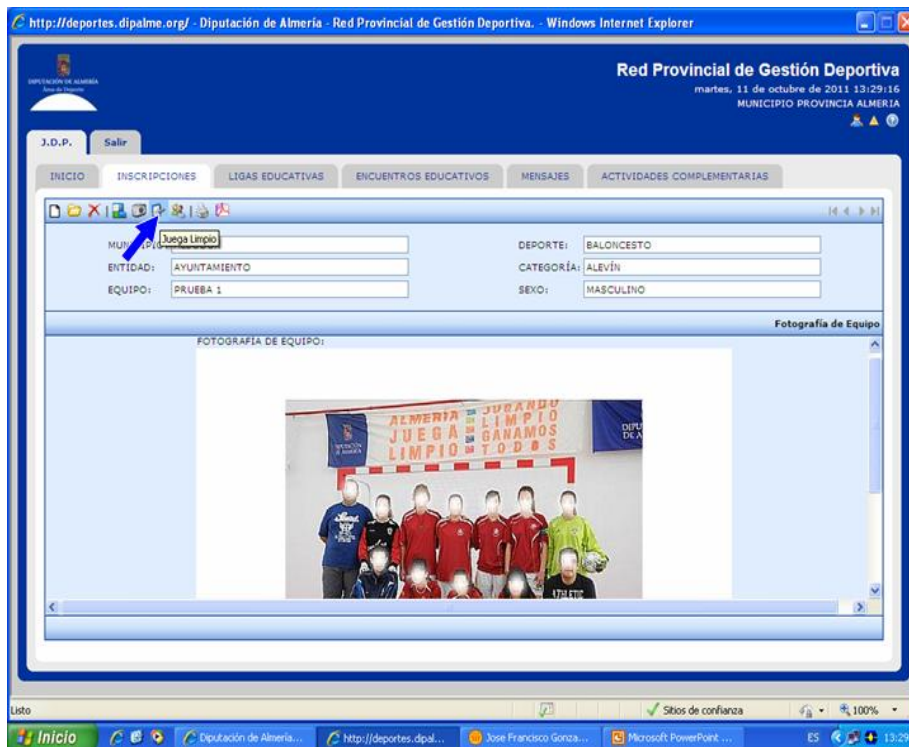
http://deportes.dipalme.org/ - Diputación de Almería - Red Provincial de Gestión Deportiva. - Windows Internet Explorer

DIPUTACIÓN DE ALMERÍA
Área de Deportes

Red Provincial de Gestión Deportiva
martes, 11 de octubre de 2011 13:29:16
MUNICIPIO PROVINCIA ALMERIA

J.D.P. Salir

INICIO | INSCRIPCIONES | LIGAS EDUCATIVAS | ENCUENTROS EDUCATIVOS | MENSAJES | ACTIVIDADES COMPLEMENTARIAS

Juega Limpio

MUNICIPIO: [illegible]
ENTIDAD: AYUNTAMIENTO
EQUIPO: PRUEBA 1
DEPORTE: BALONCESTO
CATEGORÍA: ALEVÍN
SEXO: MASCULINO

Fotografía de Equipo

FOTOGRAFIA DE EQUIPO:

ALMERÍA JUEGA LIMPIO JUGANDO LIMPIO GANAMOS TODOS
DIPUTACIÓN DE ALMERÍA
DIPU DE A

ATHLETIC

Listo
Sitios de confianza
100%

Inicio
Diputación de Almería...
http://deportes.dipal...
Jose Francisco Gonza...
Microsoft PowerPoint ...
ES 13:29